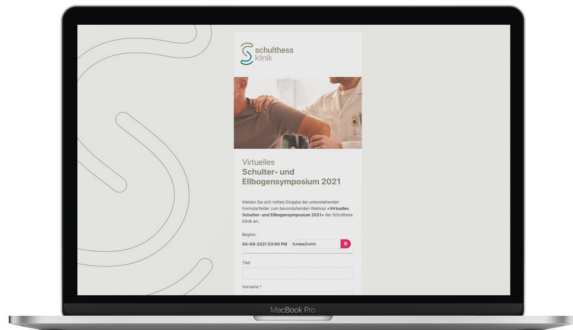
schulthess klinik

Virtuelles
Schulter- und Ellbogensymposium 2021

Melden Sie sich mittels Eingabe der untenstehenden Formularfelder zum bevorstehenden Webinar «Virtuelles Schulter- und Ellbogensymposium 2021» der Schulthess Klinik an.

Beginn
04-09-2021 03:00 PM Europe/Zurich

Titel

Vorname *

MacBook Pro